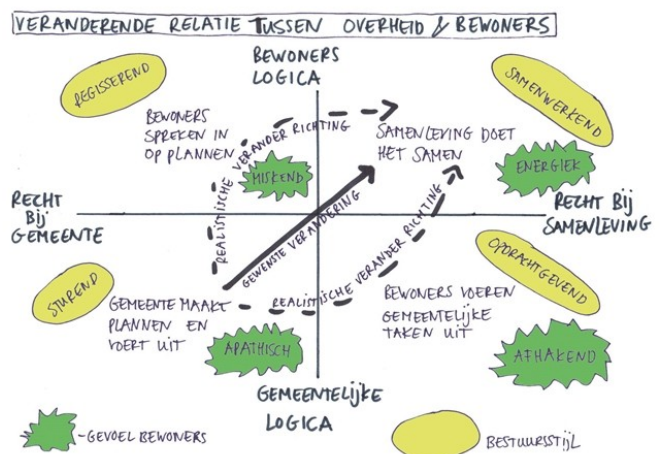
VERANDERENDE RELATIE TUSSEN OVERHEID & BEWONERS

BEWONERS LOGICA

REGISSEREND

SAMENWERKEND

BEWONERS SPREKEN IN OP PLANNEN

REALISTISCHE VERANDER RICHTING

SAMENLEVING DOET HET SAMEN

MISKEND

ENERGIEK

RECHT BIJ GEMEENTE

GEWENSTE VERANDERING

REALISTISCHE VERANDER RICHTING

RECHT BIJ SAMENLEVING

OPDRACHTGEVEND

STUREND

GEMEENTE MAAKT PLANNEN EN VOERT UIT

REALISTISCHE VERANDER RICHTING

BEWONERS VOEREN GEMEENTELIJKE TAKEN UIT

APATHISCH

AFHAKEND

GEMEENTELIJKE LOGICA

- GEVOEL BEWONERS

BESTUURSSTIJL